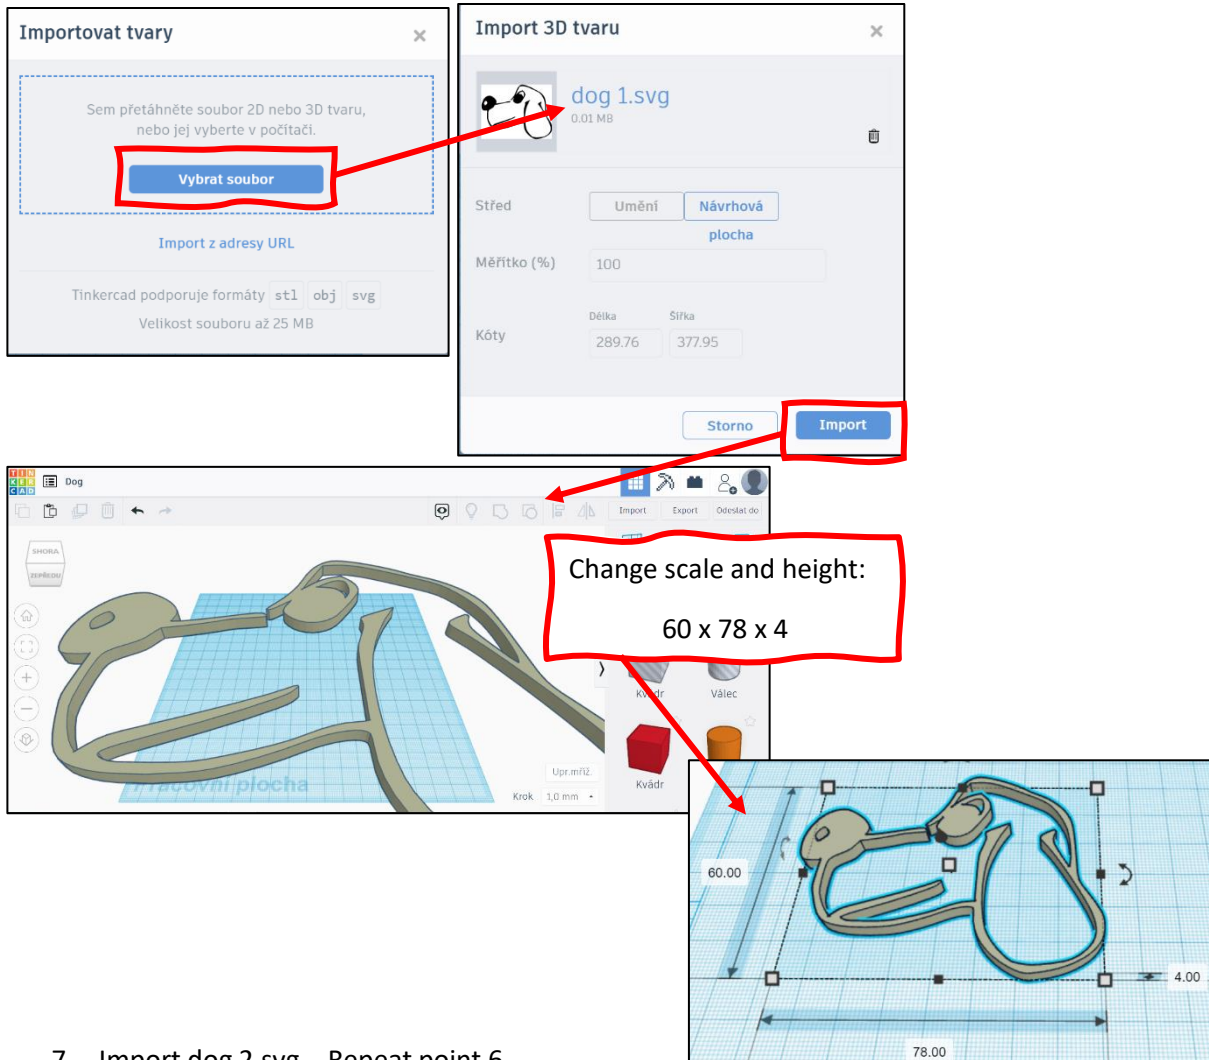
Importovat tvary

Sem přetáhněte soubor 2D nebo 3D tvaru, nebo jej vyberte v počítači.

Vybrat soubor

Import z adresy URL

Tinkercad podporuje formáty stl obj svg

Velikost souboru až 25 MB

Import 3D tvaru

dog 1.svg
0.01 MB

Střed Umění Návrhová plocha

Měřítko (%) 100

Délka Šířka

Kóty 289.76 377.95

Storno Import

TIN KER CAD Dog

Import Export Odeslat do

SHORA ZEPŘEDU

Change scale and height:

60 x 78 x 4

Kvádr Válec

Kvádr

Pracovní plocha

Upr.mřiž.

Krok 1,0 mm

60.00

4.00

78.00

7. Import dog 2.svg – Repeat point 6